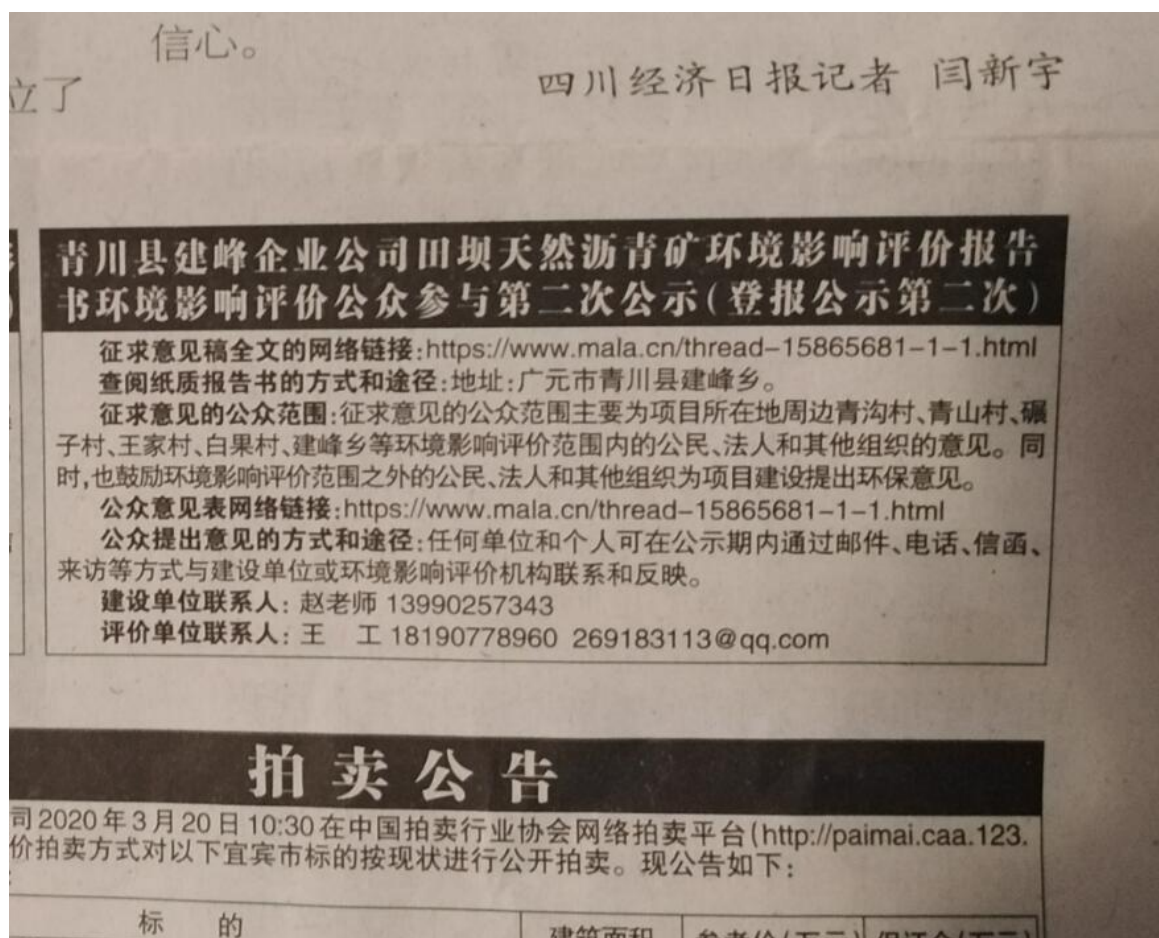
信心。

立了

四川经济日报记者 闫新宇

青川县建峰企业公司田坝天然沥青矿环境影响评价报告书环境影响评价公众参与第二次公示(登报公示第二次)

征求意见稿全文的网络链接:https://www.mala.cn/thread-15865681-1-1.html

查阅纸质报告书的方式和途径:地址:广元市青川县建峰乡。

征求意见的公众范围:征求意见的公众范围主要为项目所在地周边青沟村、青山村、碾子村、王家村、白果村、建峰乡等环境影响评价范围内的公民、法人和其他组织的意见。同时,也鼓励环境影响评价范围之外的公民、法人和其他组织为项目建设提出环保意见。

公众意见表网络链接:https://www.mala.cn/thread-15865681-1-1.html

公众提出意见的方式和途径:任何单位和个人可在公示期内通过邮件、电话、信函、来访等方式与建设单位或环境影响评价机构联系和反映。

建设单位联系人:赵老师 13990257343

评价单位联系人:王 工 18190778960 269183113@qq.com

拍 卖 公 告

司2020年3月20日10:30在中国拍卖行业协会网络拍卖平台(http://paimai.caa.123.价拍卖方式对以下宜宾市标的按现状进行公开拍卖。现公告如下:

标 的 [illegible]